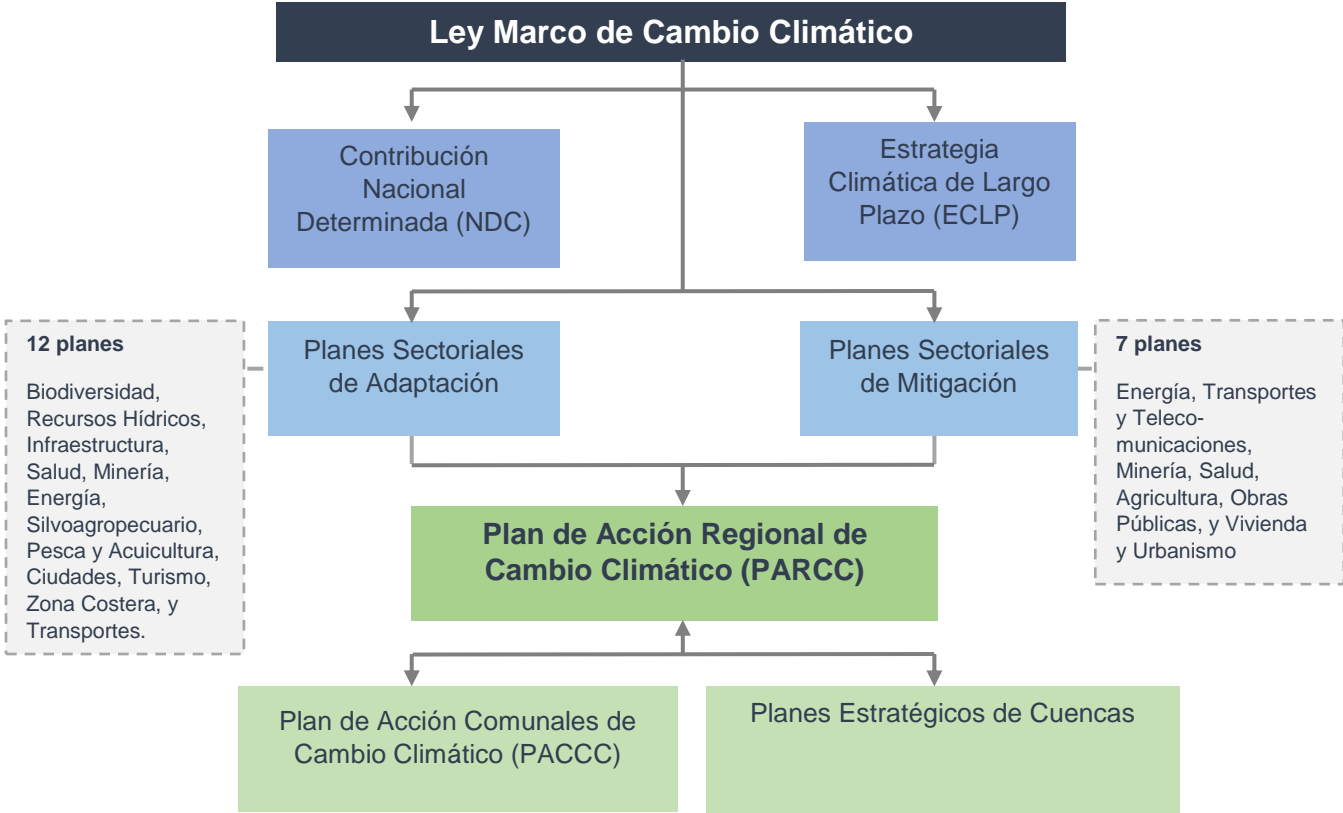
Ley Marco de Cambio Climático

Contribución Nacional Determinada (NDC)

Estrategia Climática de Largo Plazo (ECLP)

12 planes

Biodiversidad, Recursos Hídricos, Infraestructura, Salud, Minería, Energía, Silvoagropecuario, Pesca y Acuicultura, Ciudades, Turismo, Zona Costera, y Transportes.

Planes Sectoriales de Adaptación

Planes Sectoriales de Mitigación

7 planes

Energía, Transportes y Telecomunicaciones, Minería, Salud, Agricultura, Obras Públicas, y Vivienda y Urbanismo

Plan de Acción Regional de Cambio Climático (PARCC)

Plan de Acción Comunales de Cambio Climático (PACCC)

Planes Estratégicos de Cuencas